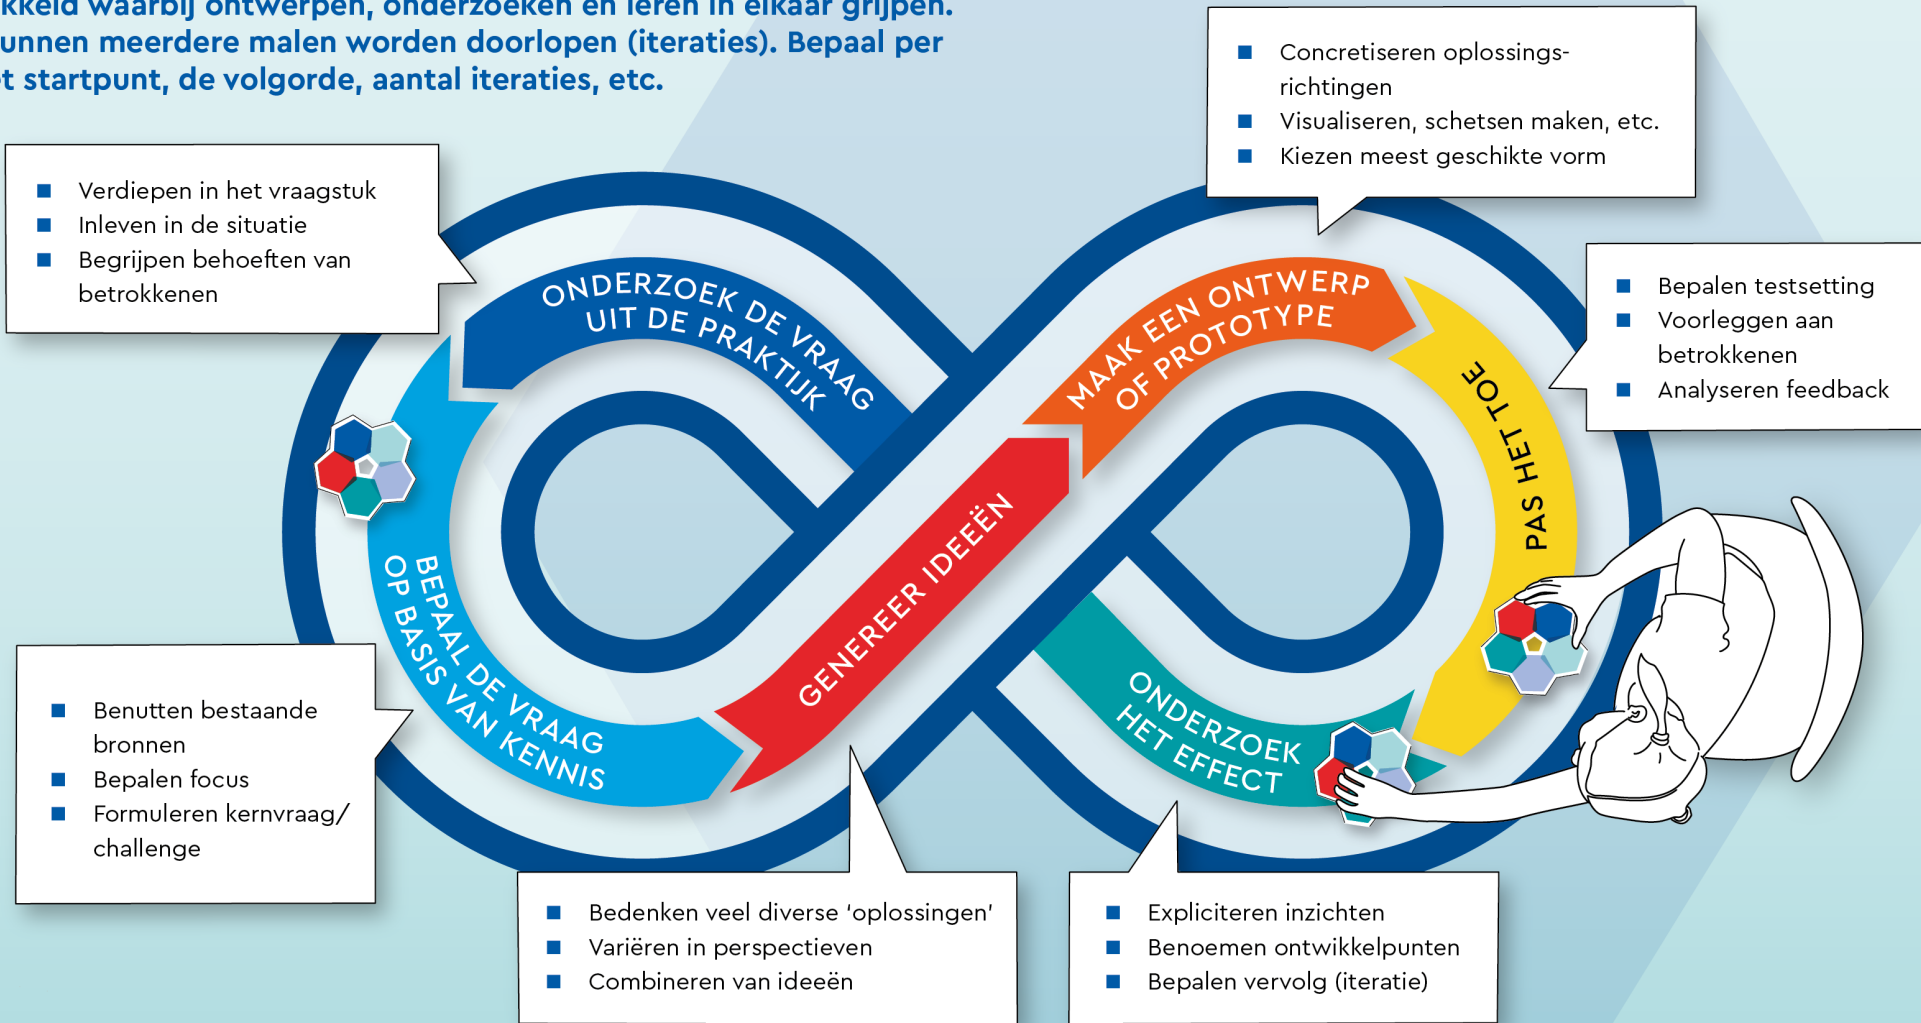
kkeld waarbij ontwerpen, onderzoeken en leren in elkaar grijpen. unnen meerdere malen worden doorlopen (iteraties). Bepaal per t startpunt, de volgorde, aantal iteraties, etc.

■ Concretiseren oplossingsrichtingen
■ Visualiseren, schetsen maken, etc.
■ Kiezen meest geschikte vorm

■ Verdiepen in het vraagstuk
■ Inleven in de situatie
■ Begrijpen behoeften van betrokkenen

ONDERZOEK DE VRAAG UIT DE PRAKTIJK

MAAK EEN ONTWERP OF PROTOTYPE

■ Bepalen testsetting
■ Voorleggen aan betrokkenen
■ Analyseren feedback

PAS HET TOE

GENEREER IDEEËN

BEPAAL DE VRAAG OP BASIS VAN KENNIS

ONDERZOEK HET EFFECT

■ Benutten bestaande bronnen
■ Bepalen focus
■ Formuleren kernvraag/ challenge

■ Bedenken veel diverse 'oplossingen'
■ Variëren in perspectieven
■ Combineren van ideeën

■ Expliciteren inzichten
■ Benoemen ontwikkelpunten
■ Bepalen vervolg (iteratie)